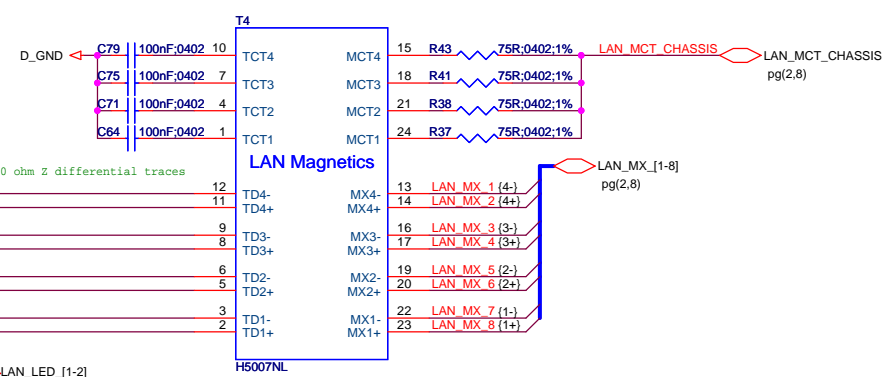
T4

D_GND

C79 100nF;0402 10 TCT4

C75 100nF;0402 7 TCT3

C71 100nF;0402 4 TCT2

C64 100nF;0402 1 TCT1

MCT4 15 R43 75R;0402;1% LAN_MCT_CHASSIS

LAN_MCT_CHASSIS
pg(2,8)

MCT3 18 R41 75R;0402;1%

MCT2 21 R38 75R;0402;1%

MCT1 24 R37 75R;0402;1%

LAN Magnetics

LAN_MX_[1-8]
pg(2,8)

0 ohm Z differential traces

12 TD4-
11 TD4+

9 TD3-
8 TD3+

6 TD2-
5 TD2+

3 TD1-
2 TD1+

MX4- 13 LAN_MX_1 {4-}
MX4+ 14 LAN_MX_2 {4+}

MX3- 16 LAN_MX_3 {3-}
MX3+ 17 LAN_MX_4 {3+}

MX2- 19 LAN_MX_5 {2-}
MX2+ 20 LAN_MX_6 {2+}

MX1- 22 LAN_MX_7 {1-}
MX1+ 23 LAN_MX_8 {1+}

H5007NL

LAN_LED_[1-2]